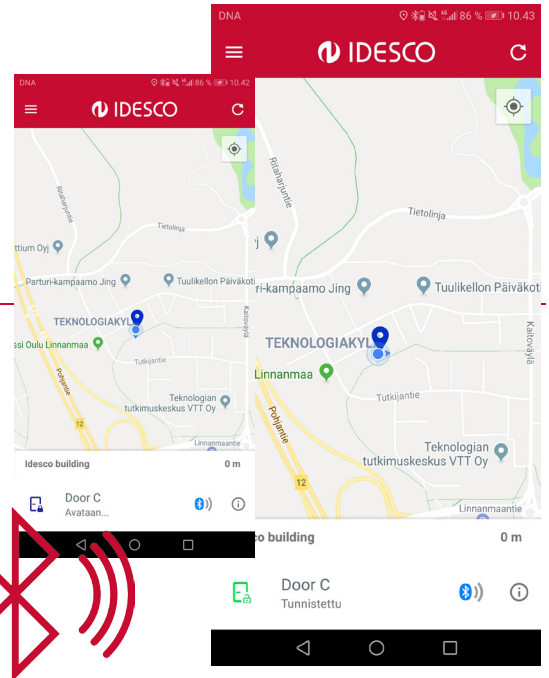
DNA
86 % 10.42
IDESCO
Ritaharjuntie
Tietolinja
ttium Oy
Parturi-kampaamo Jing
Tuulikellon Päiväkoti
TEKNOLOGIAKYLÄ
ssi Oulu Linnanmaa
Kaitoväylä
Tutkijantie
Pohjantie
Teknologian tutkimuskeskus VTT Oy
Linnanmaantie
Idesco building
0 m
Door C
Avataan...

DNA
86 % 10.43
IDESCO
Ritaharjuntie
Tietolinja
Parturi-kampaamo Jing
Tuulikellon Päiväkoti
TEKNOLOGIAKYLÄ
Linnanmaa
Kaitoväylä
Tutkijantie
Pohjantie
12
Teknologian tutkimuskeskus VTT Oy
Linnanmaantie
co building
0 m
Door C
Tunnistettu